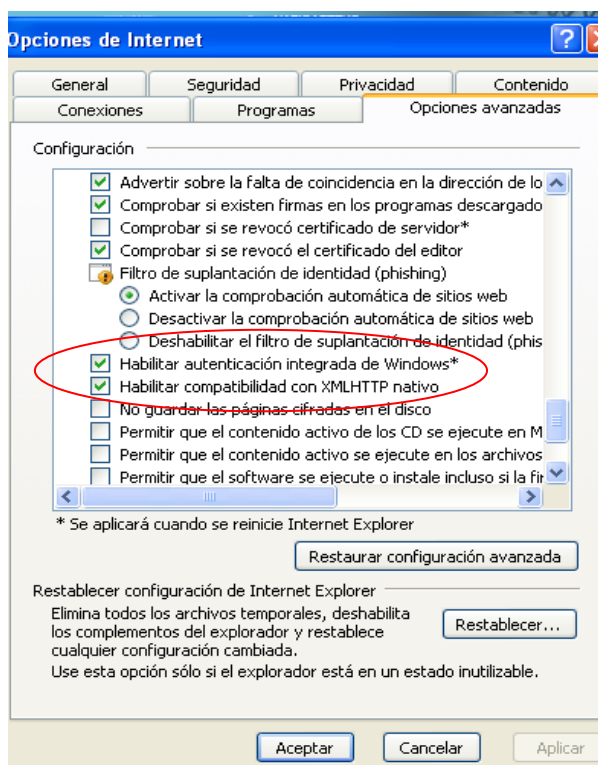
Opciones de Internet

General | Seguridad | Privacidad | Contenido
Conexiones | Programas | Opciones avanzadas

Configuración

Advertir sobre la falta de coincidencia en la dirección de lo
Comprobar si existen firmas en los programas descargado
Comprobar si se revocó certificado de servidor*
Comprobar si se revocó el certificado del editor
Filtro de suplantación de identidad (phishing)
Activar la comprobación automática de sitios web
Desactivar la comprobación automática de sitios web
Deshabilitar el filtro de suplantación de identidad (phis
Habilitar autenticación integrada de Windows*
Habilitar compatibilidad con XMLHTTP nativo
No guardar las páginas cifradas en el disco
Permitir que el contenido activo de los CD se ejecute en M
Permitir que el contenido activo se ejecute en los archivos
Permitir que el software se ejecute o instale incluso si la fir

* Se aplicará cuando se reinicie Internet Explorer

Restaurar configuración avanzada

Restablecer configuración de Internet Explorer

Elimina todos los archivos temporales, deshabilita los complementos del explorador y restablece cualquier configuración cambiada.

Restablecer...

Use esta opción sólo si el explorador está en un estado inutilizable.

Aceptar | Cancelar | Aplicar